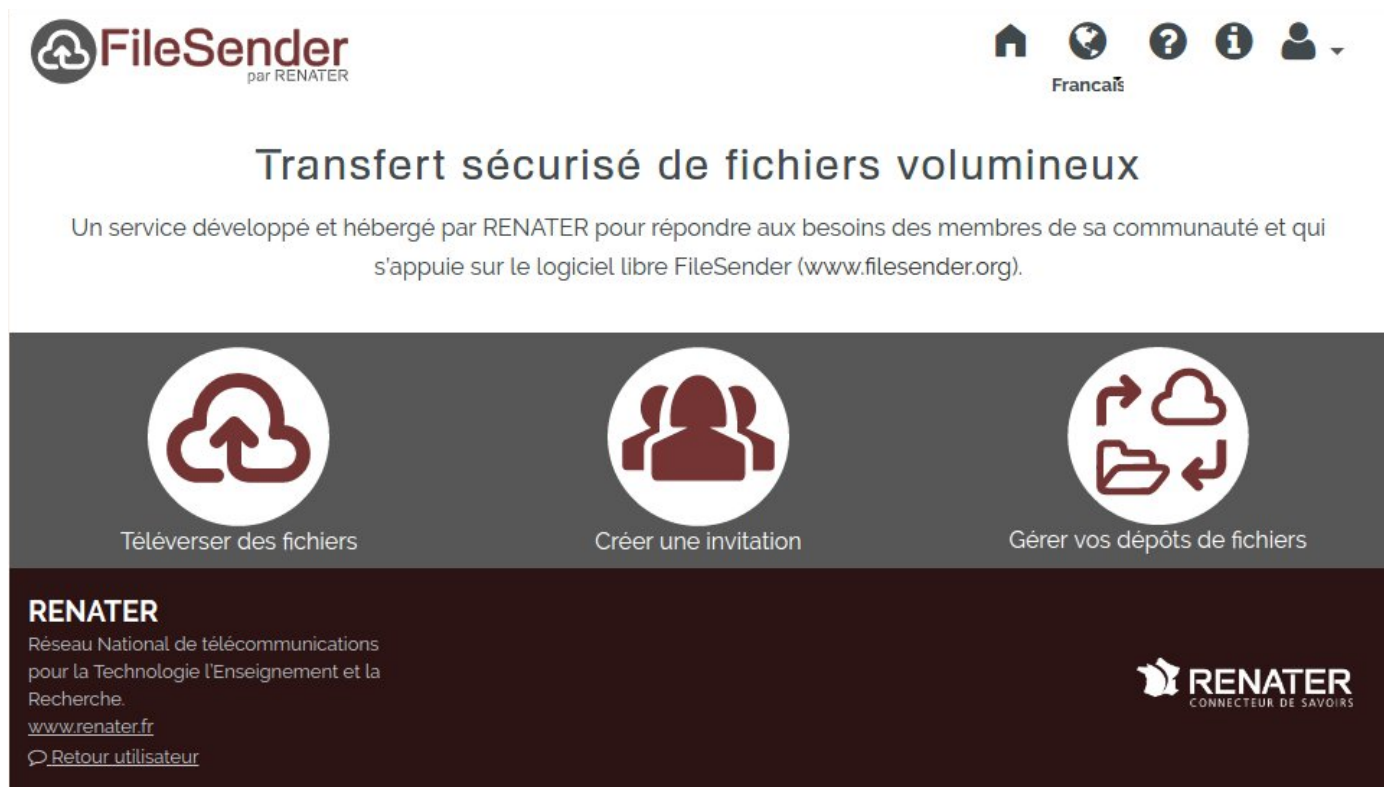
FileSender
par RENATER

Francais

Transfert sécurisé de fichiers volumineux

Un service développé et hébergé par RENATER pour répondre aux besoins des membres de sa communauté et qui s'appuie sur le logiciel libre FileSender (www.filesender.org).

Téléverser des fichiers

Créer une invitation

Gérer vos dépôts de fichiers

RENATER

Réseau National de télécommunications pour la Technologie l'Enseignement et la Recherche.

www.renater.fr

Retour utilisateur

RENATER
CONNECTEUR DE SAVOIRS